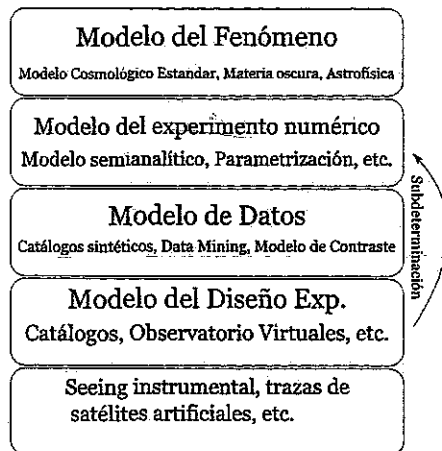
Modelo del Fenómeno
Modelo Cosmológico Estandar, Materia oscura, Astrofísica

Modelo del experimento numérico
Modelo semianalítico, Parametrización, etc.

Modelo de Datos
Catálogos sintéticos, Data Mining, Modelo de Contraste

Modelo del Diseño Exp.
Catálogos, Observatorio Virtuales, etc.

Seeing instrumental, trazas de satélites artificiales, etc.

Subdeterminación